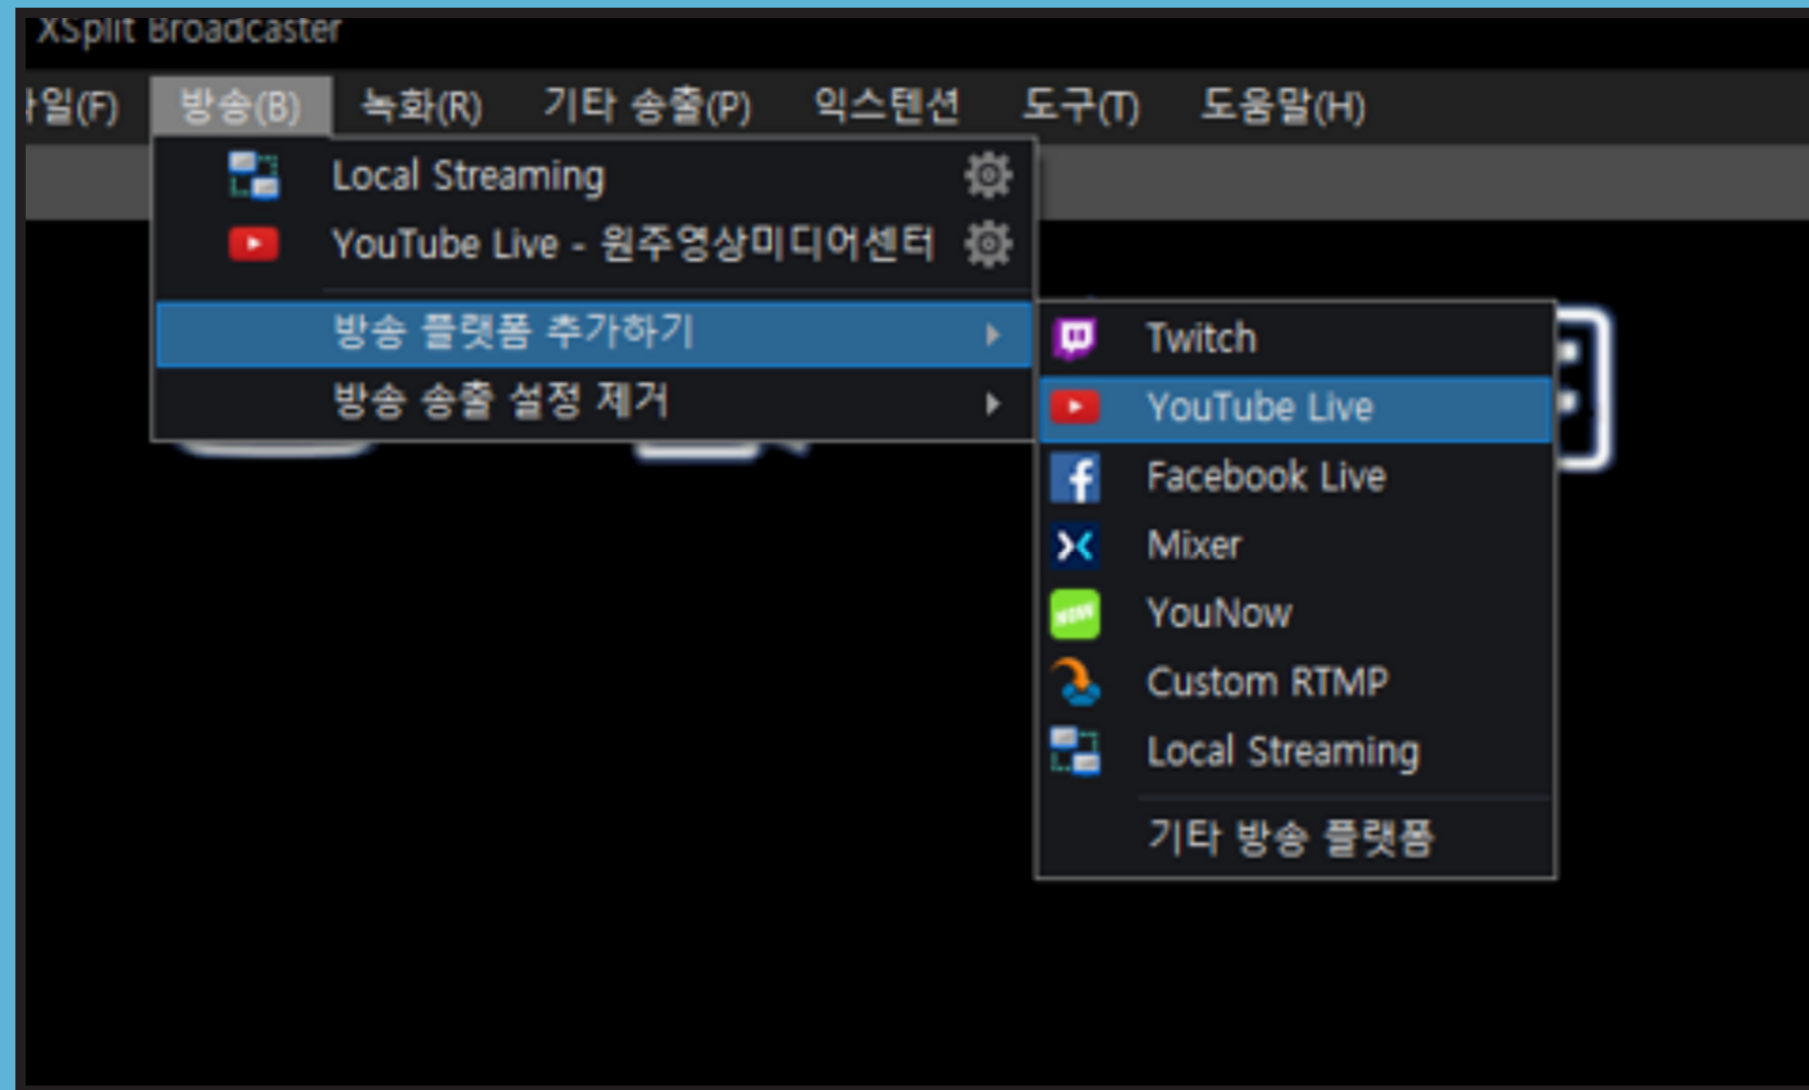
XSplit Broadcaster

일(F) 방송(B) 녹화(R) 기타 송출(P) 익스텐션 도구(T) 도움말(H)

Local Streaming
YouTube Live - 원주영상미디어센터
방송 플랫폼 추가하기
방송 송출 설정 제거

Twitch
YouTube Live
Facebook Live
Mixer
YouNow
Custom RTMP
Local Streaming
기타 방송 플랫폼